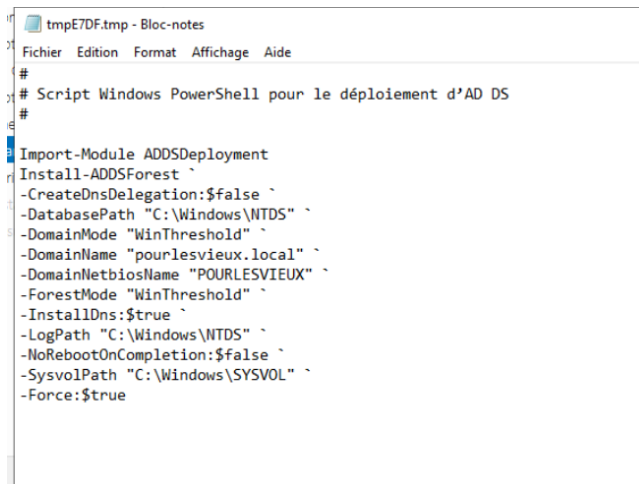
tmpE7DF.tmp - Bloc-notes

Fichier Edition Format Affichage Aide

#
# Script Windows PowerShell pour le déploiement d'AD DS
#

Import-Module ADDSDeployment
Install-ADDSForest `
-CreateDnsDelegation:$false `
-DatabasePath "C:\Windows\NTDS" `
-DomainMode "WinThreshold" `
-DomainName "pourlesvieux.local" `
-DomainNetbiosName "POURLESVIEUX" `
-ForestMode "WinThreshold" `
-InstallDns:$true `
-LogPath "C:\Windows\NTDS" `
-NoRebootOnCompletion:$false `
-SysvolPath "C:\Windows\SYSVOL" `
-Force:$true